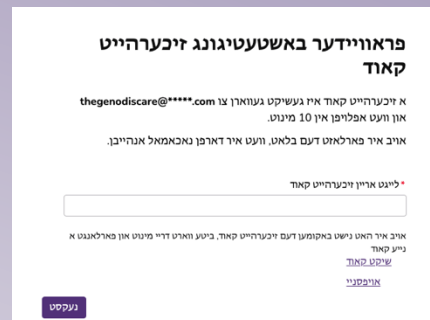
פראוויידער באשטעטיגונג זיכערהייט קאוד

א זיכערהייט קאוד איז געשיקט געווארן צו thegenodiscare@*****.com און וועט אפלויפן אין 10 מינוט.

אויב איר פארלאזט דעם בלאט, וועט איר דארפן נאכאמאל אנהייבן.

* לייגט אריין זיכערהייט קאוד

אויב איר האט נישט באקומען דעם זיכערהייט קאוד, ביטע ווארט דריי מינוט און פארלאנגט א נייע קאוד
שיקט קאוד

אויפגעבן

נעקסט